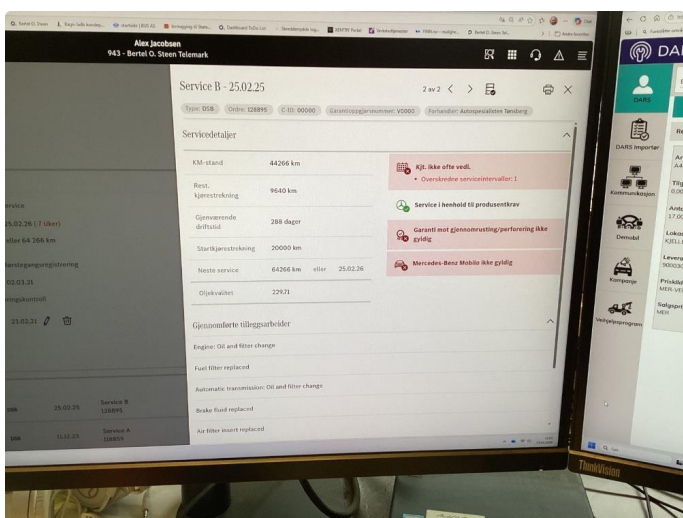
Alex Jacobsen
943 - Bertel O. Steen Telemark

Service B - 25.02.25

2 av 2

Type: DSB Ordre: 128895 C-ID: 00000 Garantioppgjørsnummer: V0000 Forhandler: Autopesialisten Tønsberg

Servicedetaljer

| KM-stand | 44266 km |
|---|---|
| Rest. kjørestrekning | 9640 km |
| Gjenværende driftstid | 288 dager |
| Startkjørestrekning | 20000 km |
| Neste service | 64266 km eller 25.02.26 |
| Oljekvalitet | 229.71 |

Kjt. ikke ofte vedl.
• Overskredne serviceintervaller: 1

Service i henhold til produsentkrav

Garanti mot gjennomrusting/perforering ikke gyldig

Mercedes-Benz Mobilo ikke gyldig

Gjennomførte tilleggsarbeider

Engine: Oil and filter change

Fuel filter replaced

Automatic transmission: Oil and filter change

Brake fluid replaced

Air filter insert replaced

ervice
25.02.26 ( 7 tiker)
eller 64 266 km
forstegangsregistrering
02.03.21
ringskontroll
25.02.31

DSB 25.02.25 Service B 128895
DSB 11.11.23 Service A 118819

DA
DARS
DARS Importer
Kommunikasjon
Demobil
Kampanje
Veihjelpsprogram

ThinkVision